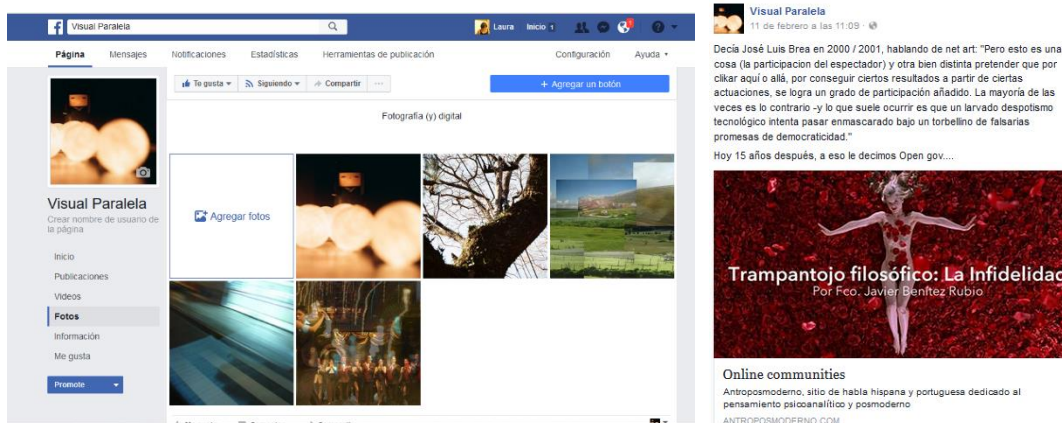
Visual Paralela

Laura Inicio 1

Página Mensajes Notificaciones Estadísticas Herramientas de publicación Configuración Ayuda

Visual Paralela

Crear nombre de usuario de la página

Inicio

Publicaciones

Videos

Fotos

Información

Me gusta

Promote

Te gusta Siguiendo Compartir ···

+ Agregar un botón

Fotografía (y) digital

Agregar fotos

Visual Paralela

11 de febrero a las 11:09 ·

Decía José Luis Brea en 2000 / 2001, hablando de net art: "Pero esto es una cosa (la participacion del espectador) y otra bien distinta pretender que por clikar aquí o allá, por conseguir ciertos resultados a partir de ciertas actuaciones, se logra un grado de participación añadido. La mayoría de las veces es lo contrario -y lo que suele ocurrir es que un larvado despotismo tecnológico intenta pasar enmascarado bajo un torbellino de falsarias promesas de democraticidad."

Hoy 15 años después, a eso le decimos Open gov....

Trampantojo filosófico: La Infidelidad

Por Fco. Javier Benítez Rubio

Online communities

Antroposmoderno, sitio de habla hispana y portuguesa dedicado al pensamiento psicoanalítico y posmoderno

ANTROPOSMODERNO.COM